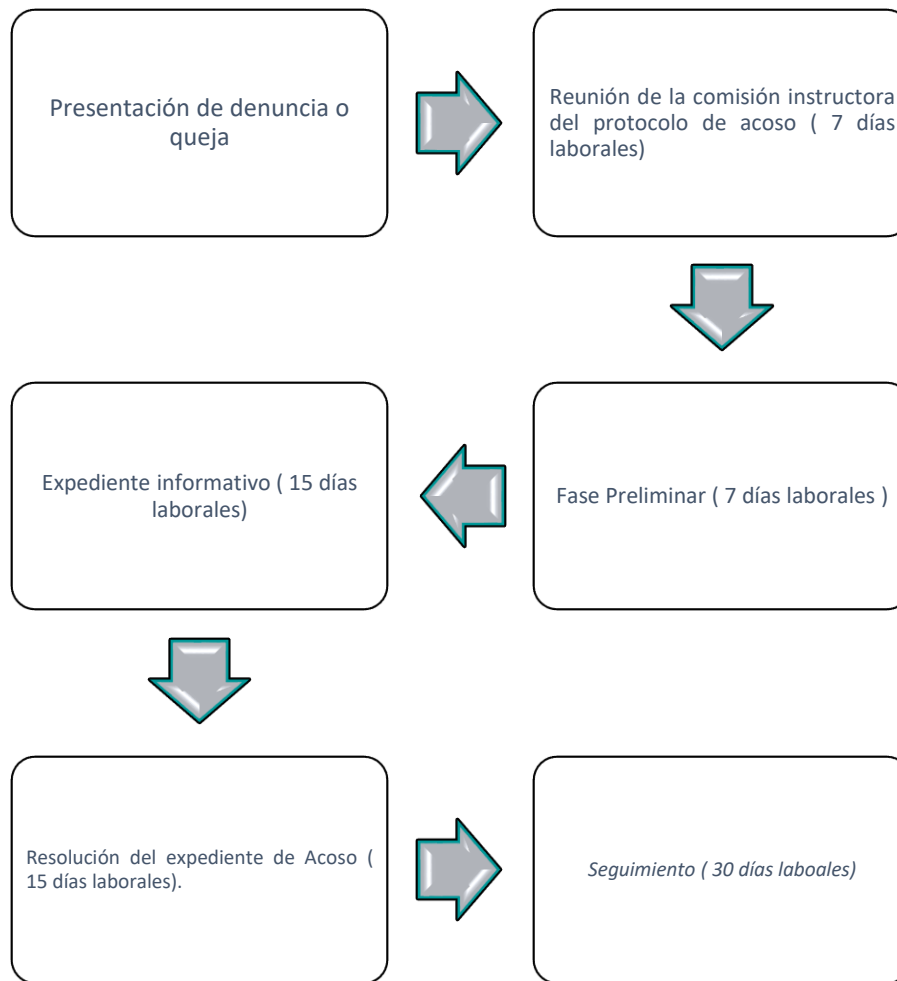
Presentación de denuncia o queja

Reunión de la comisión instructora del protocolo de acoso ( 7 días laborales)

Fase Preliminar ( 7 días laborales )

Expediente informativo ( 15 días laborales)

Resolución del expediente de Acoso ( 15 días laborales).

*Seguimiento ( 30 días laboales)*